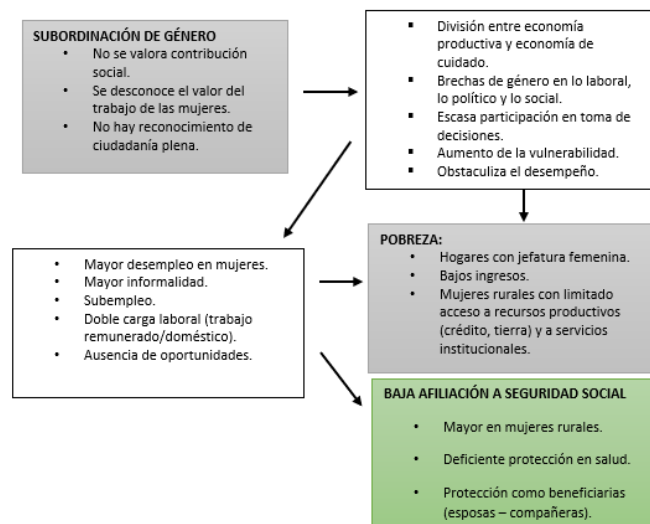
SUBORDINACIÓN DE GÉNERO
• No se valora contribución social.
• Se desconoce el valor del trabajo de las mujeres.
• No hay reconocimiento de ciudadanía plena.

▪ División entre economía productiva y economía de cuidado.
▪ Brechas de género en lo laboral, lo político y lo social.
▪ Escasa participación en toma de decisiones.
▪ Aumento de la vulnerabilidad.
▪ Obstaculiza el desempeño.

• Mayor desempleo en mujeres.
• Mayor informalidad.
• Subempleo.
• Doble carga laboral (trabajo remunerado/doméstico).
• Ausencia de oportunidades.

POBREZA:
• Hogares con jefatura femenina.
• Bajos ingresos.
• Mujeres rurales con limitado acceso a recursos productivos (crédito, tierra) y a servicios institucionales.

BAJA AFILIACIÓN A SEGURIDAD SOCIAL
• Mayor en mujeres rurales.
• Deficiente protección en salud.
• Protección como beneficiarias (esposas – compañeras).